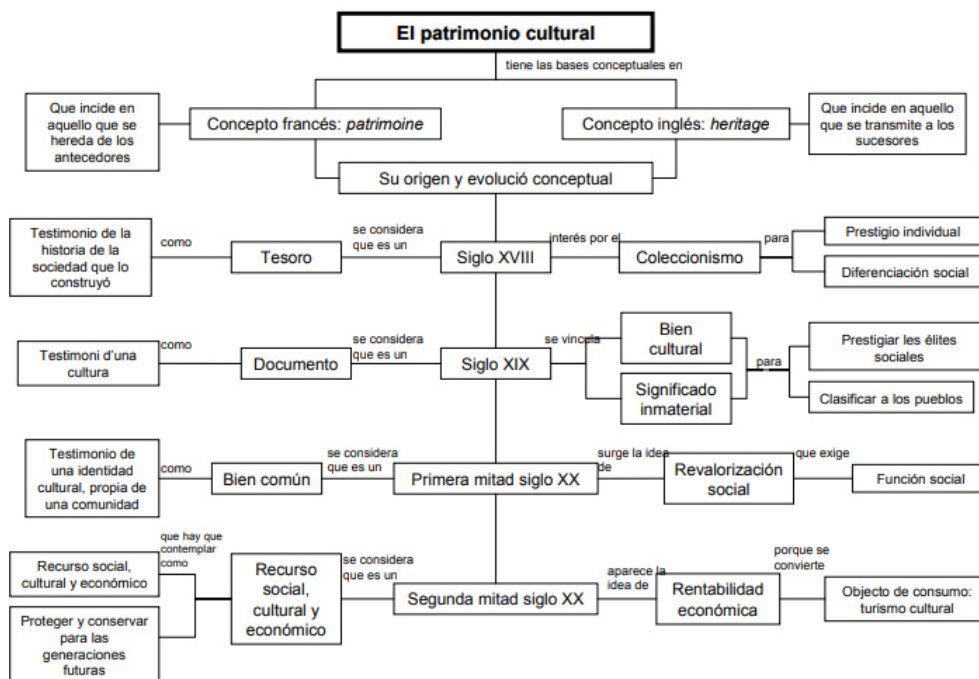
El patrimonio cultural

tiene las bases conceptuales en

Que incide en aquello que se hereda de los antecedores

Concepto francés: *patrimoine*

Concepto inglés: *heritage*

Que incide en aquello que se transmite a los sucesores

Su origen y evolució conceptual

Testimonio de la historia de la sociedad que lo construyó

como

Tesoro

se considera que es un

Siglo XVIII

interés por el

Coleccionismo

para

Prestigio individual

Diferenciación social

Testimoni d'una cultura

como

Documento

se considera que es un

Siglo XIX

se vincula

Bien cultural

Significado inmaterial

para

Prestigiar les élites sociales

Clasificar a los pueblos

Testimonio de una identidad cultural, propia de una comunidad

como

Bien común

se considera que es un

Primera mitad siglo XX

surge la idea de

Revalorización social

que exige

Función social

Recurso social, cultural y económico

Proteger y conservar para las generaciones futuras

que hay que contemplar como

Recurso social, cultural y económico

se considera que es un

Segunda mitad siglo XX

aparece la idea de

Rentabilidad económica

porque se convierte

Objecto de consumo: turismo cultural